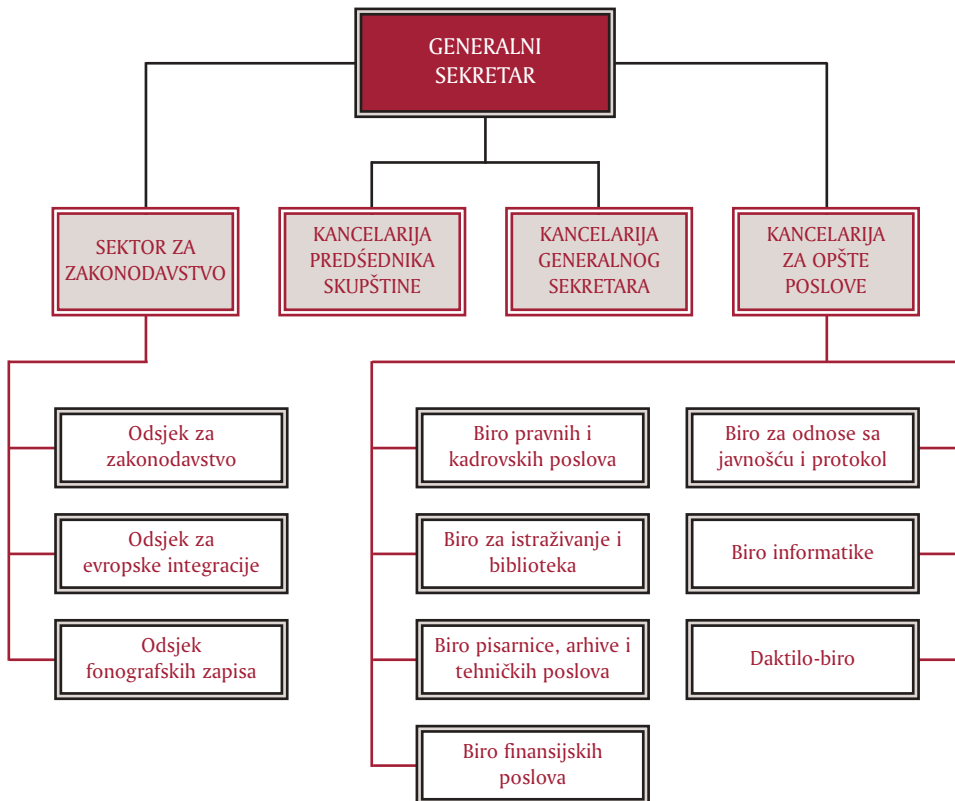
GENERALNI SEKRETAR

SEKTOR ZA ZAKONODAVSTVO

KANCELARIJA PREDŚEDNIKA SKUPŠTINE

KANCELARIJA GENERALNOG SEKRETARA

KANCELARIJA ZA OPŠTE POSLOVE

Odsjek za zakonodavstvo

Odsjek za evropske integracije

Odsjek fonografskih zapisa

Biro pravnih i kadrovskih poslova

Biro za istraživanje i biblioteka

Biro pisarnice, arhive i tehničkih poslova

Biro finansijskih poslova

Biro za odnose sa javnošću i protokol

Biro informatike

Daktilo-biro